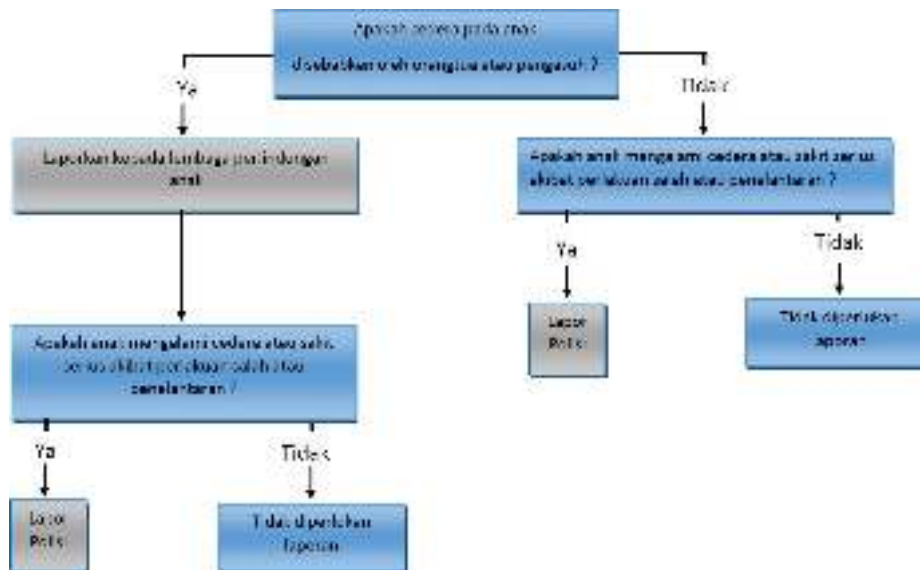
Apakah cedera pada anak

disebabkan oleh orangtua atau pengasuh ?

Ya

Tidak

Laporkan kepada lembaga perlindungan anak

Apakah anak mengalami cedera atau sakit serius akibat perlakuan salah atau penelantaran ?

Ya

Tidak

Lapor Polisi

Tidak diperlukan laporan

Apakah anak mengalami cedera atau sakit serius akibat perlakuan salah atau penelantaran ?

Ya

Tidak

Lapor Polisi

Tidak diperlukan laporan